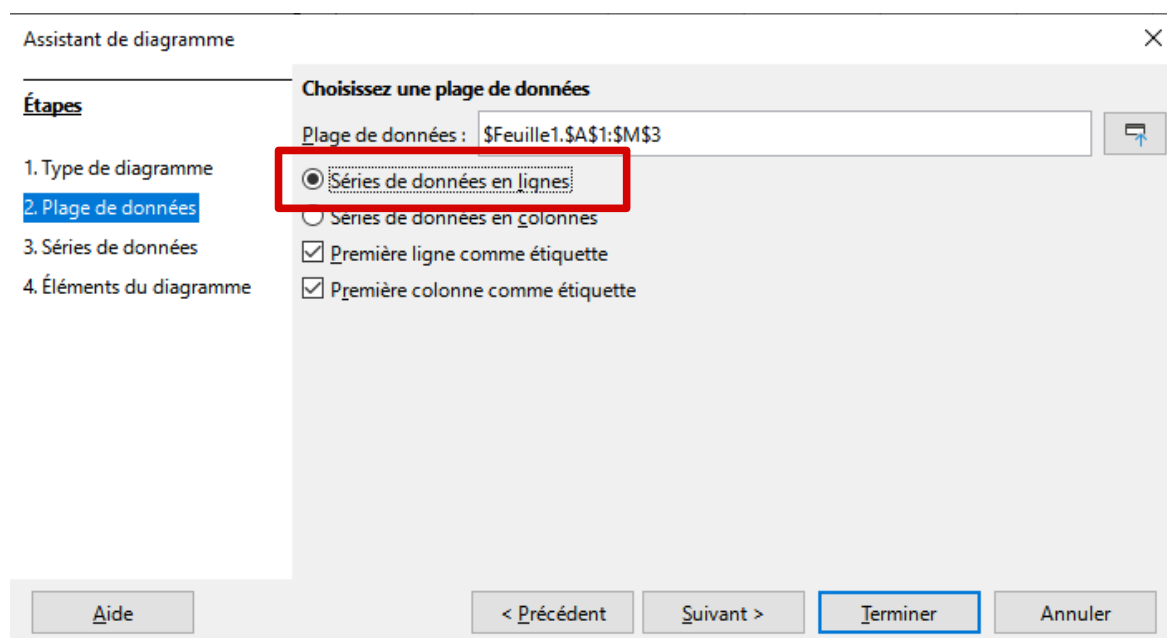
Assistant de diagramme

×

Étapes

1. Type de diagramme
2. Plage de données
3. Séries de données
4. Éléments du diagramme

Choisissez une plage de données

Plage de données : $Feuille1.$A$1:$M$3

Séries de données en lignes
Séries de données en colonnes
Première ligne comme étiquette
Première colonne comme étiquette

Aide

< Précédent

Suivant >

Terminer

Annuler